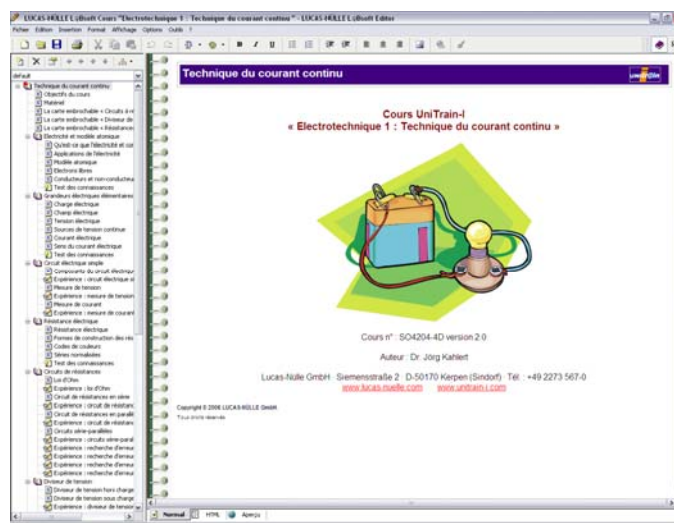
LUCAS-NÜLLE LabSoft Cours "Electrotechnique 1 : Technique du courant continu" - LUCAS-NÜLLE LabSoft Editor

Fichier Edition Insertion Format Affichage Options Outils ?

default

Technique du courant continu
Objectifs du cours
Matériel
La carte enfichable « Circuits à ré
La carte enfichable « Diviseur de
La carte enfichable « Résistance
Electricité et modèle atomique
Qu'est-ce que l'électricité et cor
Applications de l'électricité
Modèle atomique
Electrons libres
Conducteurs et non-conducteu
Test des connaissances
Grandeurs électriques élémentaires
Charge électrique
Champ électrique
Tension électrique
Sources de tension continue
Courant électrique
Sens du courant électrique
Test des connaissances
Circuit électrique simple
Composants du circuit électrique
Expérience : circuit électrique si
Mesure de tension
Expérience : mesure de tension
Mesure de courant
Expérience : mesure de courant
Résistance électrique
Résistance électrique
Formes de construction des rés
Codes de couleurs
Séries normalisées
Test des connaissances
Circuits de résistances
Loi d'Ohm
Expérience : loi d'Ohm
Circuit de résistances en série
Expérience : circuit de résistanc
Circuit de résistances en parallè
Expérience : circuit de résistanc
Circuits série-parallèles
Expérience : circuits série-paral
Expérience : recherche d'erreur
Expérience : recherche d'erreur
Expérience : recherche d'erreur
Expérience : recherche d'erreur
Diviseur de tension
Diviseur de tension hors charge
Diviseur de tension sous charge
Expérience : diviseur de tension

Technique du courant continu

Cours UniTrain-I
« Electrotechnique 1 : Technique du courant continu »

Cours n° : SO4204-4D version 2.0

Auteur : Dr. Jörg Kahlert

Lucas-Nülle GmbH · Siemensstraße 2 · D-50170 Kerpen (Sindorf) · Tél. : +49 2273 567-0
www.lucas-nuelle.com www.unitrain-i.com

Copyright © 2006 LUCAS-NÜLLE GmbH
Tous droits réservés

Normal HTML Aperçu